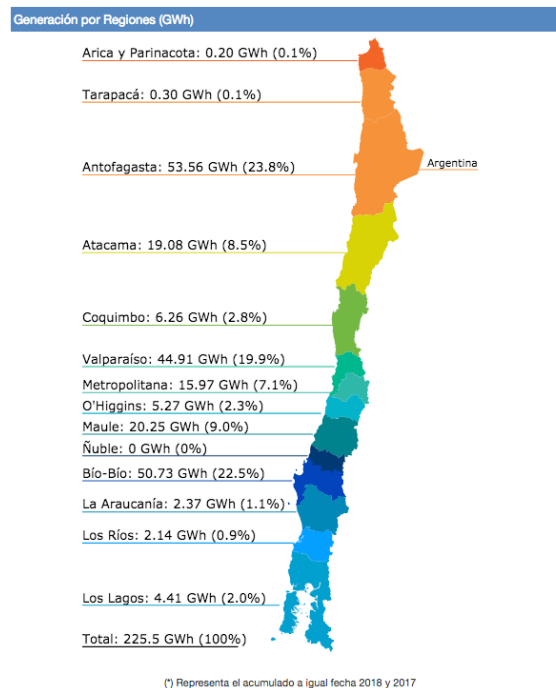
Generación por Regiones (GWh)

Arica y Parinacota: 0.20 GWh (0.1%)

Tarapacá: 0.30 GWh (0.1%)

Antofagasta: 53.56 GWh (23.8%)

Argentina

Atacama: 19.08 GWh (8.5%)

Coquimbo: 6.26 GWh (2.8%)

Valparaíso: 44.91 GWh (19.9%)

Metropolitana: 15.97 GWh (7.1%)

O'Higgins: 5.27 GWh (2.3%)

Maule: 20.25 GWh (9.0%)

Ñuble: 0 GWh (0%)

Bío-Bío: 50.73 GWh (22.5%)

La Araucanía: 2.37 GWh (1.1%)

Los Ríos: 2.14 GWh (0.9%)

Los Lagos: 4.41 GWh (2.0%)

Total: 225.5 GWh (100%)

(*) Representa el acumulado a igual fecha 2018 y 2017